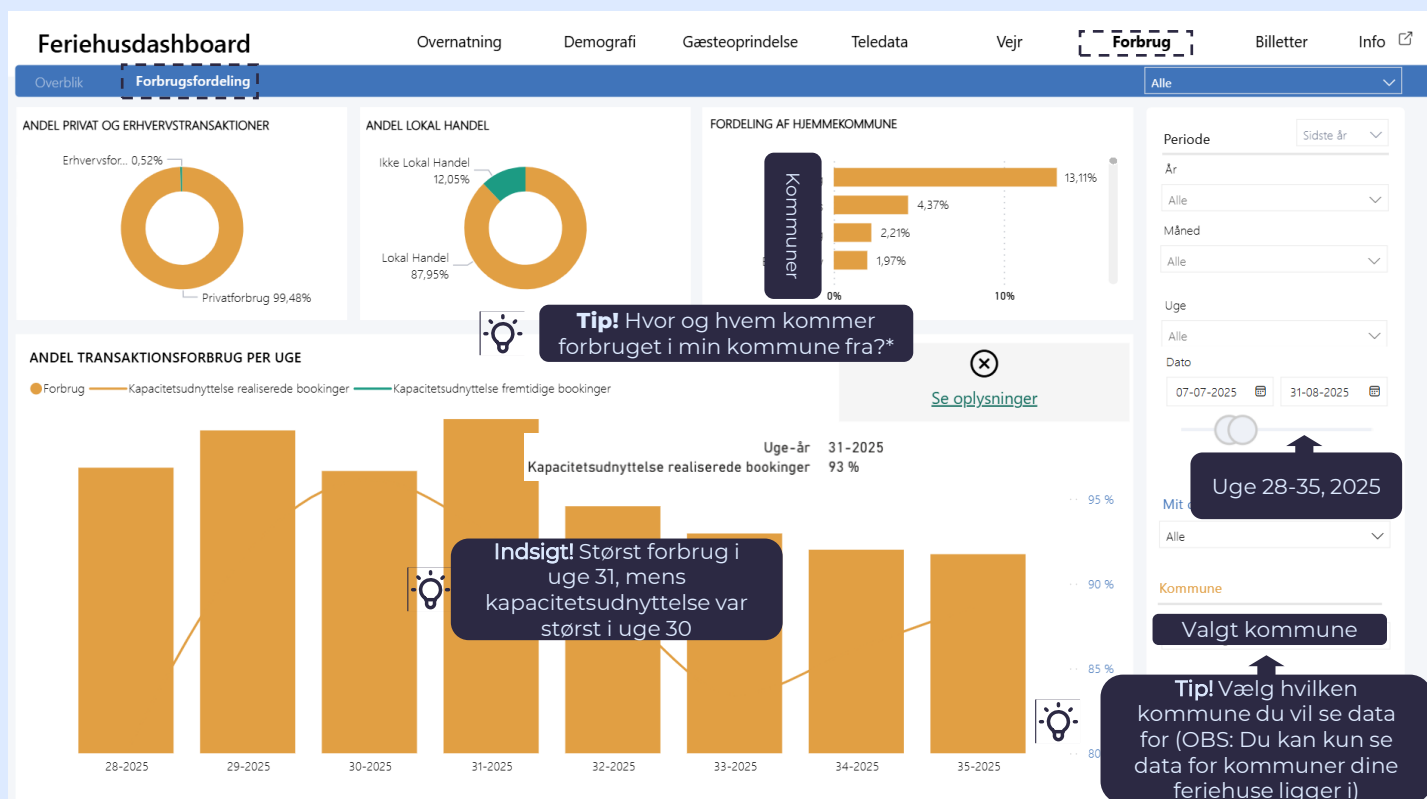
Feriehusdashboard

Overnatning | Demografi | Gæsteoprindelse | Teledata | Vejr | Forbrug | Billetter | Info

Overblik | Forbrugsfordeling

Alle

ANDEL PRIVAT OG ERHVERVSTRANSAKTIONER

Erhvervsfor... 0,52%

Privatforbrug 99,48%

ANDEL LOKAL HANDEL

Ikke Lokal Handel 12,05%

Lokal Handel 87,95%

FORDELING AF HJEMMEKOMMUNE

Kommuner

13,11%

4,37%

2,21%

1,97%

0%

10%

Tip! Hvor og hvem kommer forbruget i min kommune fra?*

Periode

Sidste år

År

Alle

Måned

Alle

Uge

Alle

Dato

07-07-2025

31-08-2025

Uge 28-35, 2025

Mit

Alle

Kommune

Valgt kommune

Tip! Vælg hvilken kommune du vil se data for (OBS: Du kan kun se data for kommuner dine feriehuse ligger i)

ANDEL TRANSAKTIONSFORBRUG PER UGE

Forbrug | Kapacitetsudnyttelse realiserede bookinger | Kapacitetsudnyttelse fremtidige bookinger

Se oplysninger

Uge-år 31-2025

Kapacitetsudnyttelse realiserede bookinger 93 %

95 %

90 %

85 %

80

Indsigt! Størst forbrug i uge 31, mens kapacitetsudnyttelse var størst i uge 30

28-2025 | 29-2025 | 30-2025 | 31-2025 | 32-2025 | 33-2025 | 34-2025 | 35-2025